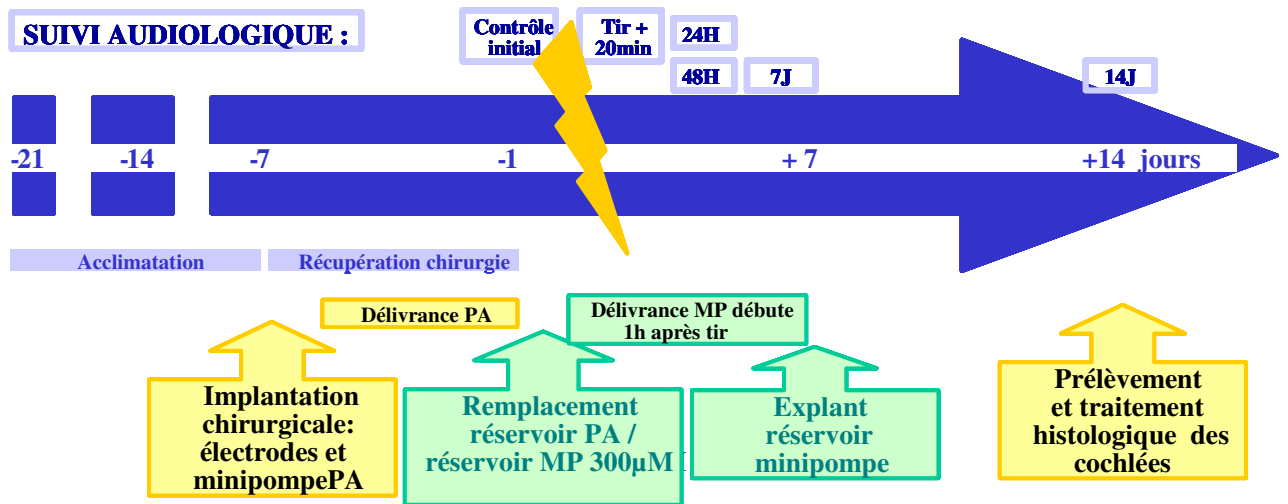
SUIVI AUDIOLOGIQUE :

Contrôle initial

Tir + 20min

24H

48H

7J

14J

-21 -14 -7 -1 + 7 +14 jours

Acclimatation

Récupération chirurgie

Délivrance PA

Délivrance MP débute 1h après tir

Implantation chirurgicale: électrodes et minipompePA

Remplacement réservoir PA / réservoir MP 300µM

Explant réservoir minipompe

Prélèvement et traitement histologique des cochlées